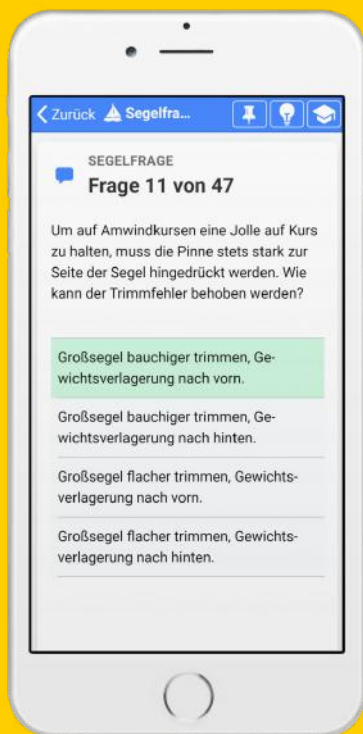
Zurück Segelfra...

SEGELFRAGE
Frage 11 von 47

Um auf Amwindkursen eine Jolle auf Kurs zu halten, muss die Pinne stets stark zur Seite der Segel hingedrückt werden. Wie kann der Trimmfehler behoben werden?

Großsegel bauchiger trimmen, Gewichtsverlagerung nach vorn.

Großsegel bauchiger trimmen, Gewichtsverlagerung nach hinten.

Großsegel flacher trimmen, Gewichtsverlagerung nach vorn.

Großsegel flacher trimmen, Gewichtsverlagerung nach hinten.